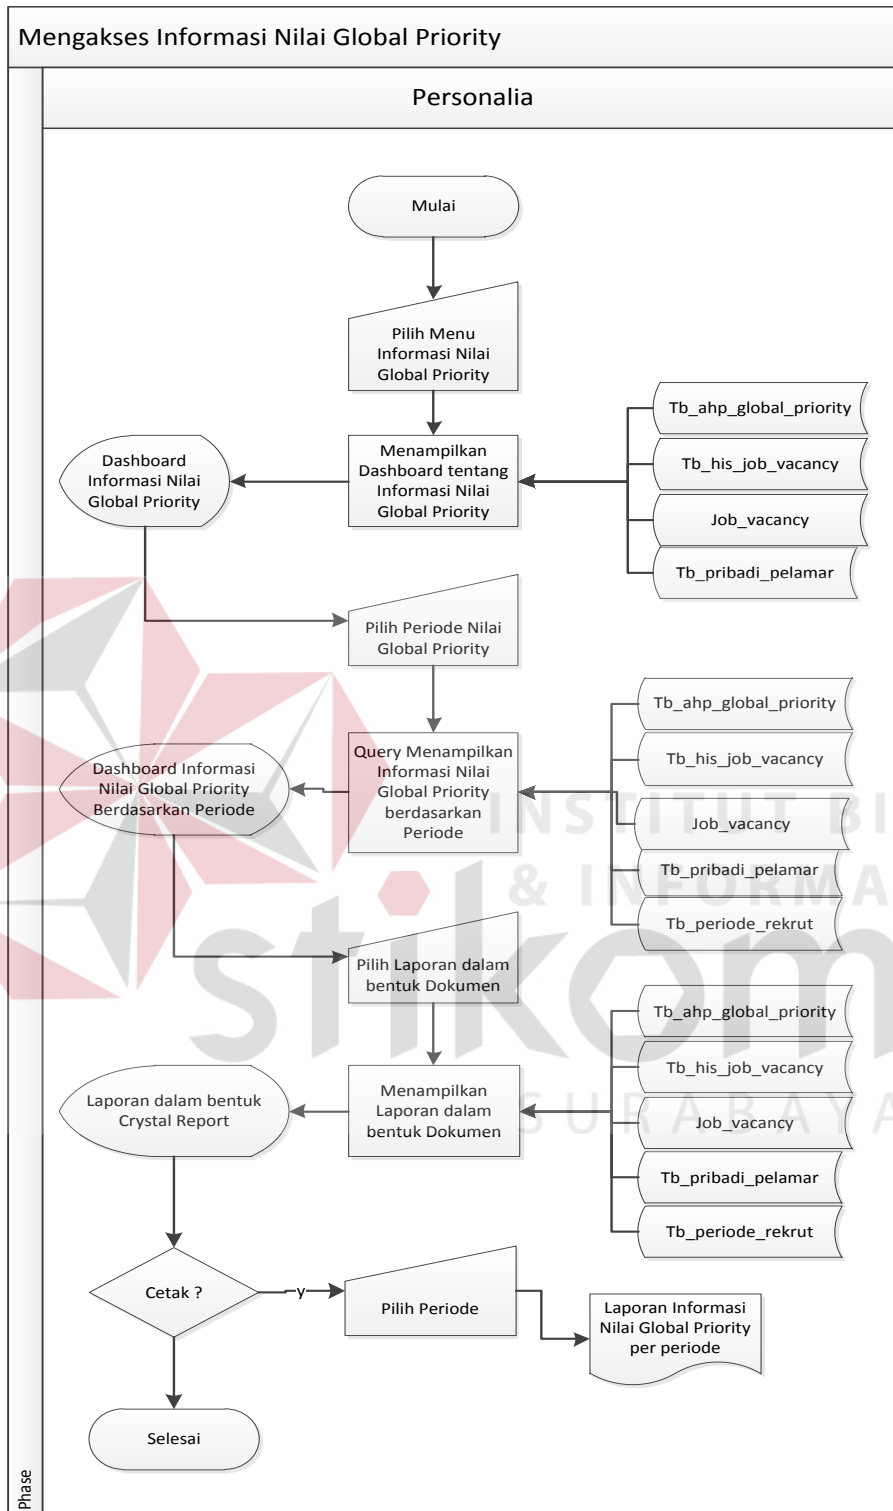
Mengakses Informasi Nilai Global Priority

Personalia

Mulai

Pilih Menu Informasi Nilai Global Priority

Tb_ahp_global_priority

Tb_his_job_vacancy

Job_vacancy

Tb_pribadi_pelamar

Dashboard Informasi Nilai Global Priority

Menampilkan Dashboard tentang Informasi Nilai Global Priority

Pilih Periode Nilai Global Priority

Tb_ahp_global_priority

Tb_his_job_vacancy

Job_vacancy

Tb_pribadi_pelamar

Tb_periode_rekrut

Dashboard Informasi Nilai Global Priority Berdasarkan Periode

Query Menampilkan Informasi Nilai Global Priority berdasarkan Periode

Pilih Laporan dalam bentuk Dokumen

Tb_ahp_global_priority

Tb_his_job_vacancy

Job_vacancy

Tb_pribadi_pelamar

Tb_periode_rekrut

Laporan dalam bentuk Crystal Report

Menampilkan Laporan dalam bentuk Dokumen

Cetak ?

y

Pilih Periode

Laporan Informasi Nilai Global Priority per periode

Selesai

Phase

INSTITUT BI & INFORMA stikom SURABAYA